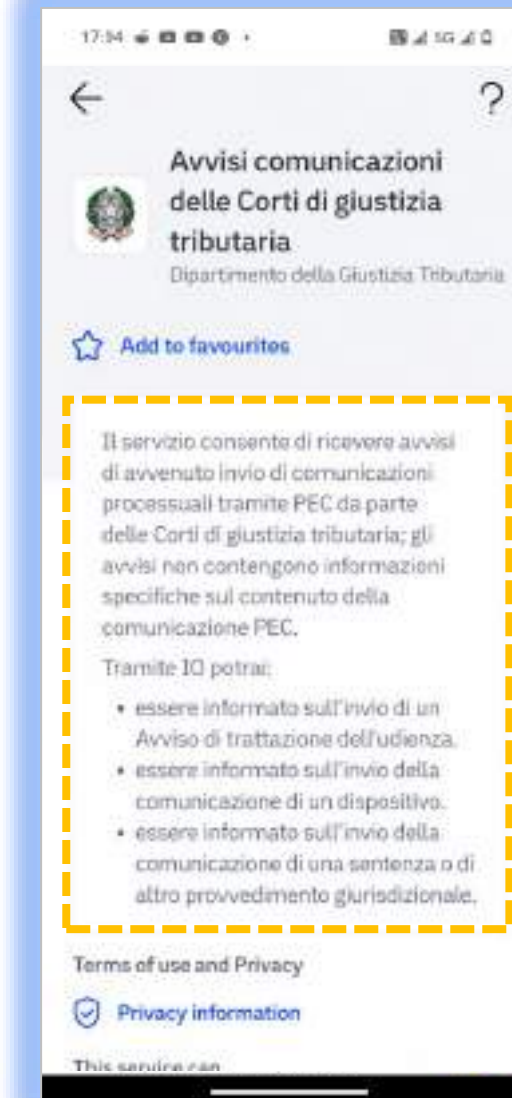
17:34

Avvisi comunicazioni delle Corti di giustizia tributaria
Dipartimento della Giustizia Tributaria

Add to favourites

Il servizio consente di ricevere avvisi di avvenuto invio di comunicazioni processuali tramite PEC da parte delle Corti di giustizia tributaria; gli avvisi non contengono informazioni specifiche sul contenuto della comunicazione PEC.

Tramite IO potrai:

• essere informato sull'invio di un Avviso di trattazione dell'udienza.
• essere informato sull'invio della comunicazione di un dispositivo.
• essere informato sull'invio della comunicazione di una sentenza o di altro provvedimento giurisdizionale.

Terms of use and Privacy

Privacy information

This service can